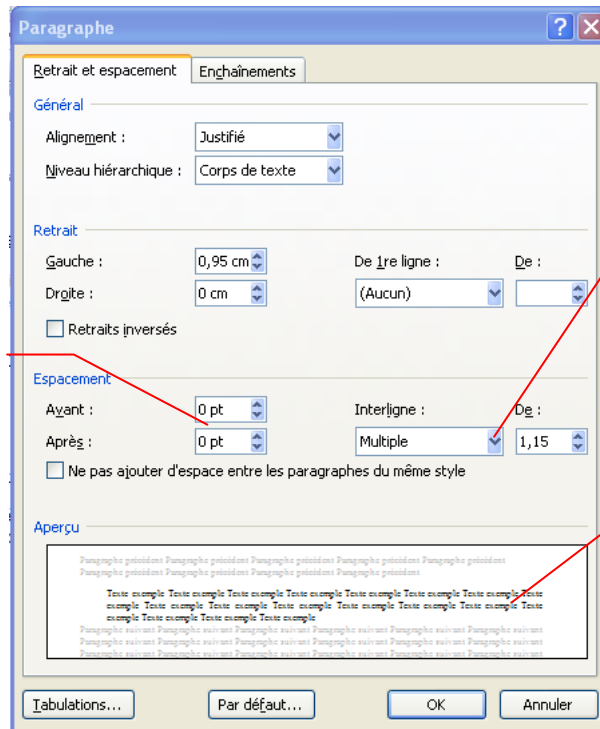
Paragraphe

Retrait et espacement | Enchaînements

Général

Alignement : Justifié

Niveau hiérarchique : Corps de texte

Retrait

Gauche : 0,95 cm

Droite : 0 cm

De 1re ligne : (Aucun)

De :

Retraits inversés

Espacement

Avant : 0 pt

Après : 0 pt

Interligne : Multiple

De : 1,15

Ne pas ajouter d'espace entre les paragraphes du même style

Aperçu

Paragraphe précédent Paragraphe précédent Paragraphe précédent Paragraphe précédent Paragraphe précédent Paragraphe précédent Paragraphe précédent Paragraphe précédent Paragraphe précédent Paragraphe précédent

Texte exemple Texte exemple Texte exemple Texte exemple Texte exemple Texte exemple Texte exemple Texte exemple Texte exemple Texte exemple Texte exemple Texte exemple Texte exemple Texte exemple Texte exemple Texte exemple Texte exemple Texte exemple Texte exemple Texte exemple Texte exemple

Paragraphe suivant Paragraphe suivant Paragraphe suivant Paragraphe suivant Paragraphe suivant Paragraphe suivant Paragraphe suivant Paragraphe suivant Paragraphe suivant Paragraphe suivant Paragraphe suivant Paragraphe suivant Paragraphe suivant Paragraphe suivant Paragraphe suivant

Tabulations... | Par défaut... | OK | Annuler